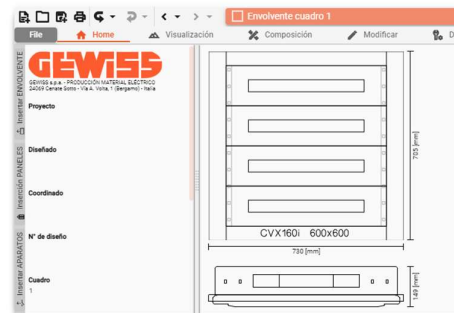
Envolvente cuadro 1

File
Home
Visualización
Composición
Modificar
D

Insertar ENVOLVENTE
Inserción PANELES
Insertar APARATOS

GEWISS
GEWISS s.p.a. - PRODUCCIÓN MATERIAL ELÉCTRICO 24069 Cenate Sotto - Via A. Volta, 1 (Bergamo) - Italia

Proyecto

Diseñado

Coordinado

N° de diseño

Cuadro
1

705 [mm]
CVX160i 600x600
730 [mm]
149 [mm]